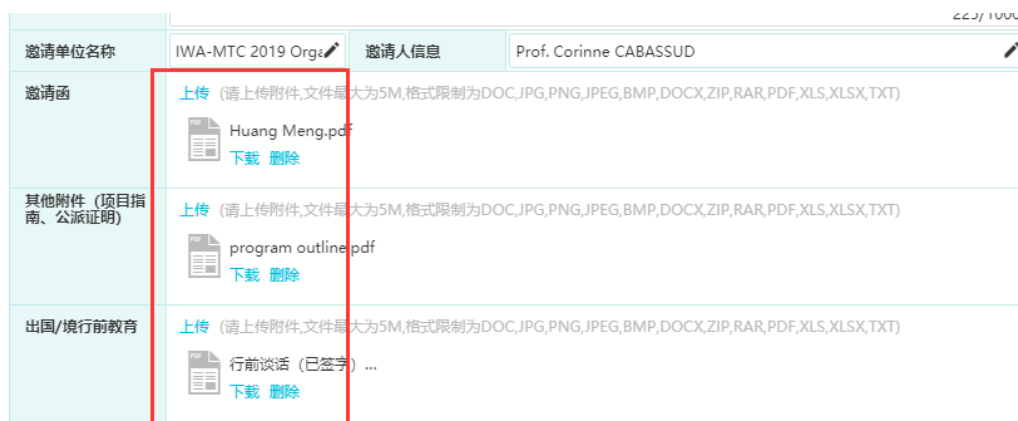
225/100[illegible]

| 邀请单位名称 | IWA-MTC 2019 Org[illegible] | 邀请人信息 | Prof. Corinne CABASSUD |
|---|---|---|---|

邀请函

上传 (请上传附件,文件最大为5M,格式限制为DOC,JPG,PNG,JPEG,BMP,DOCX,ZIP,RAR,PDF,XLS,XLSX,TXT)

PDF Huang Meng.pdf
下载 删除

其他附件（项目指南、公派证明）

上传 (请上传附件,文件最大为5M,格式限制为DOC,JPG,PNG,JPEG,BMP,DOCX,ZIP,RAR,PDF,XLS,XLSX,TXT)

PDF program outline.pdf
下载 删除

出国/境行前教育

上传 (请上传附件,文件最大为5M,格式限制为DOC,JPG,PNG,JPEG,BMP,DOCX,ZIP,RAR,PDF,XLS,XLSX,TXT)

PDF 行前谈话（已签字）...
下载 删除